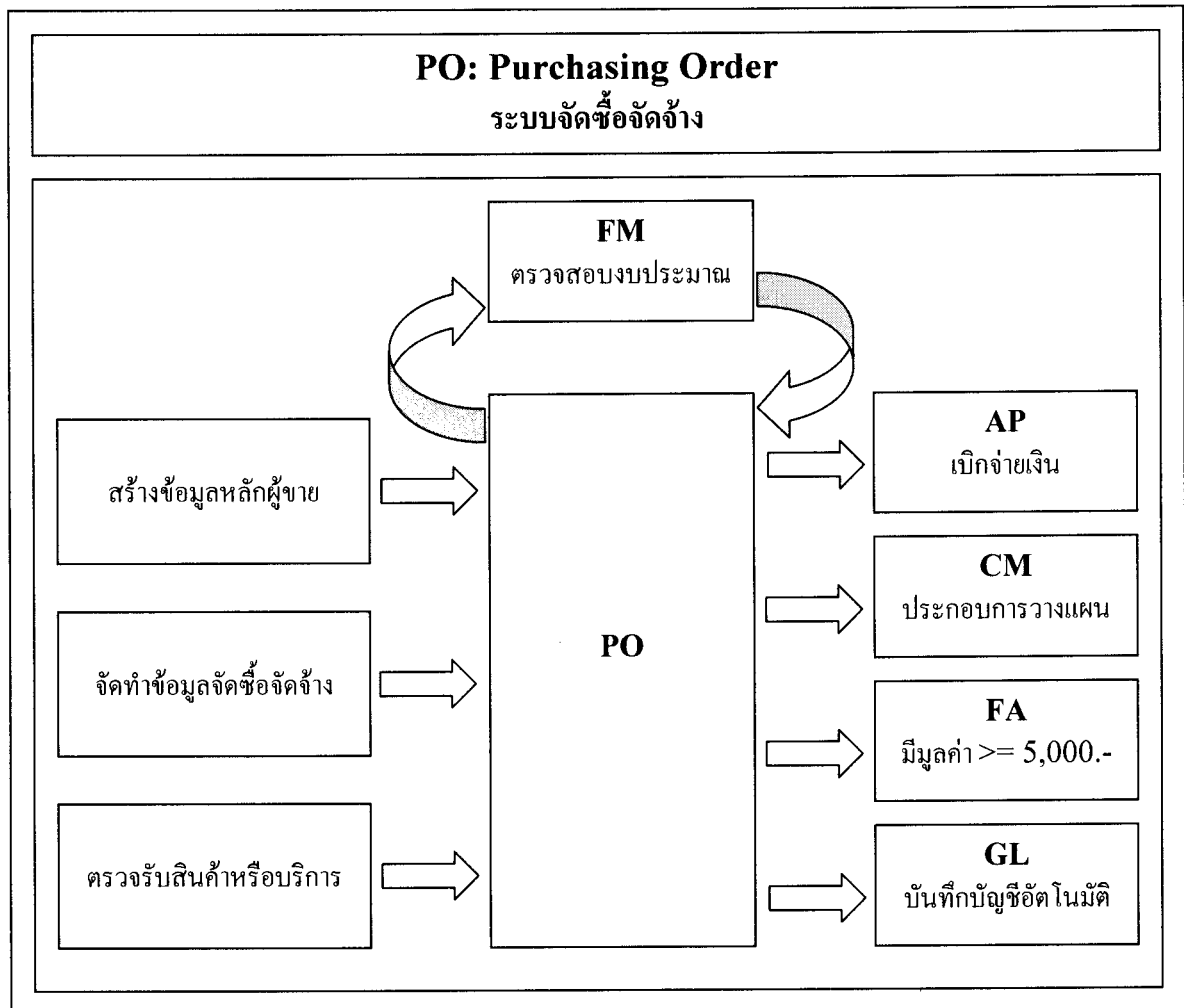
PO: Purchasing Order
ระบบจัดซื้อจัดจ้าง

FM
ตรวจสอบงบประมาณ

สร้างข้อมูลหลักผู้ขาย

จัดทำข้อมูลจัดซื้อจัดจ้าง

ตรวจรับสินค้าหรือบริการ

PO

AP
เบิกจ่ายเงิน

CM
ประกอบการวางแผน

FA
มีมูลค่า >= 5,000.-

GL
บันทึกบัญชีอัตโนมัติ